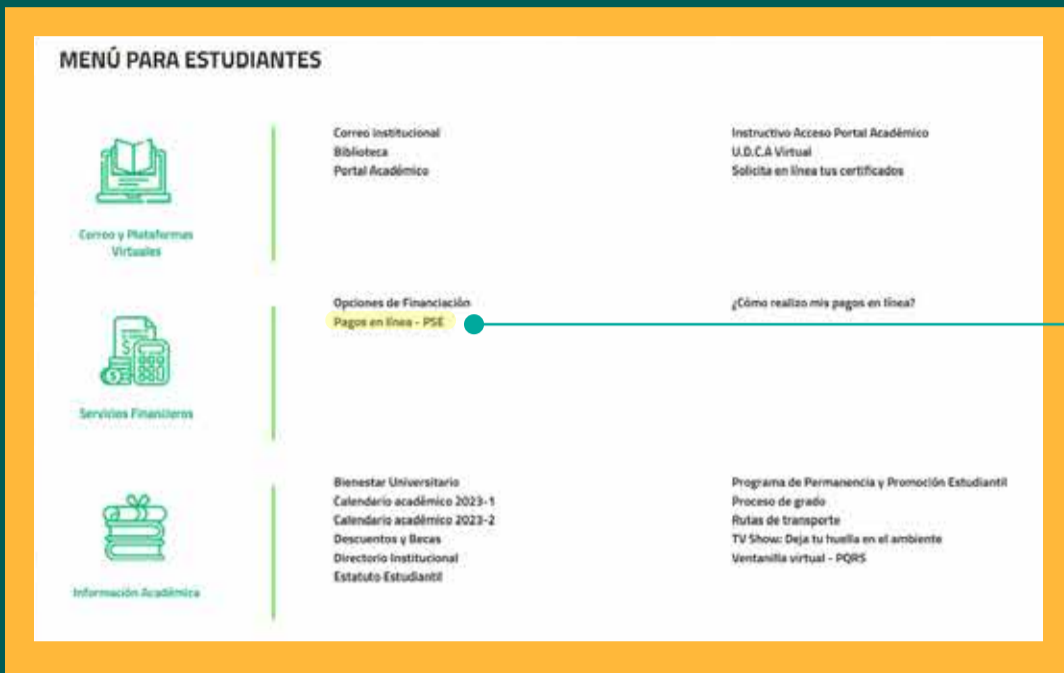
MENÚ PARA ESTUDIANTES

Correo y Plataformas Virtuales

Correo institucional
Biblioteca
Portal Académico

Instructivo Acceso Portal Académico
U.D.C.A Virtual
Solicita en línea tus certificados

Servicios Financieros

Opciones de Financiación
Pagos en línea - PSE

¿Cómo realizo mis pagos en línea?

Información Académica

Bienestar Universitario
Calendario académico 2023-1
Calendario académico 2023-2
Descuentos y Becas
Directorio Institucional
Estatuto Estudiantil

Programa de Permanencia y Promoción Estudiantil
Proceso de grado
Rutas de transporte
TV Show: Deja tu huella en el ambiente
Ventanilla virtual - PQRS